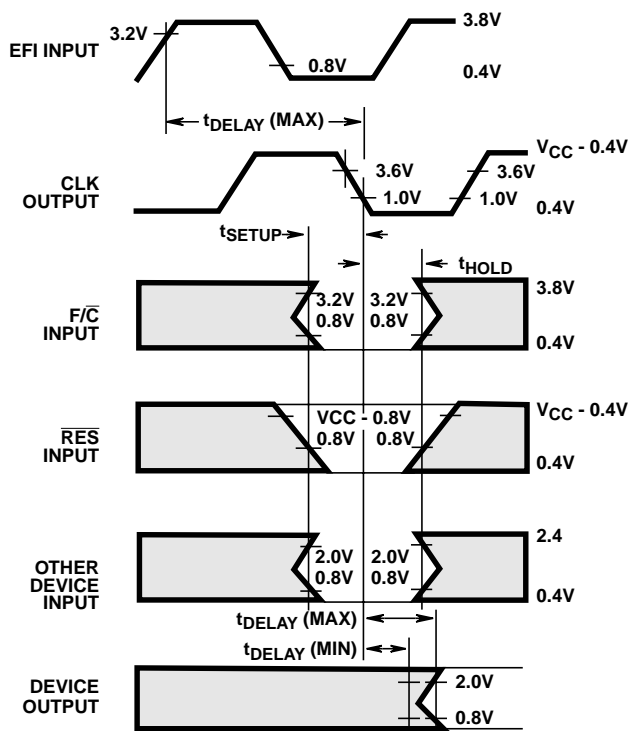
EFI INPUT
3.2V
0.8V
3.8V
0.4V
$t_{DELAY}$ (MAX)
CLK OUTPUT
3.6V
1.0V
$V_{CC}$ - 0.4V
3.6V
1.0V
0.4V
$t_{SETUP}$
$t_{HOLD}$
F/$\overline{C}$ INPUT
3.2V
0.8V
3.2V
0.8V
3.8V
0.4V
$\overline{RES}$ INPUT
VCC - 0.8V
0.8V
0.8V
$V_{CC}$ - 0.4V
0.4V
OTHER DEVICE INPUT
2.0V
0.8V
2.0V
0.8V
2.4
0.4V
$t_{DELAY}$ (MAX)
$t_{DELAY}$ (MIN)
DEVICE OUTPUT
2.0V
0.8V